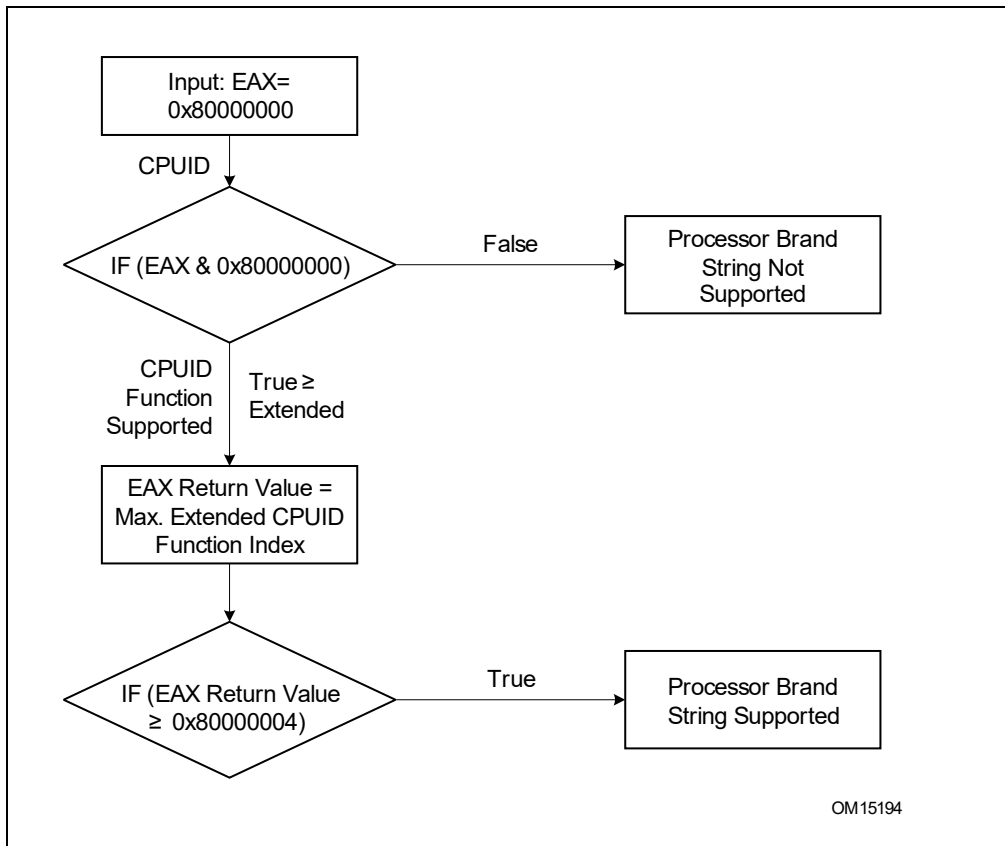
Input: EAX= 0x80000000

CPUID

IF (EAX & 0x80000000)

False

Processor Brand String Not Supported

CPUID Function Supported

True ≥ Extended

EAX Return Value = Max. Extended CPUID Function Index

IF (EAX Return Value ≥ 0x80000004)

True

Processor Brand String Supported

OM15194